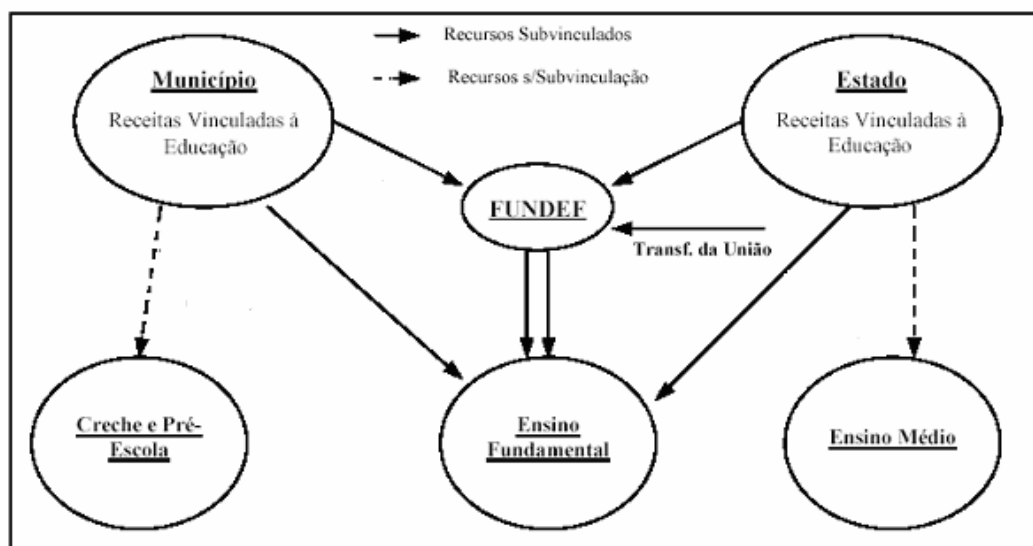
Recursos Subvinculados

Recursos s/Subvinculação

Município
Receitas Vinculadas à Educação

Estado
Receitas Vinculadas à Educação

FUNDEF

Transf. da União

Creche e Pré-Escola

Ensino Fundamental

Ensino Médio